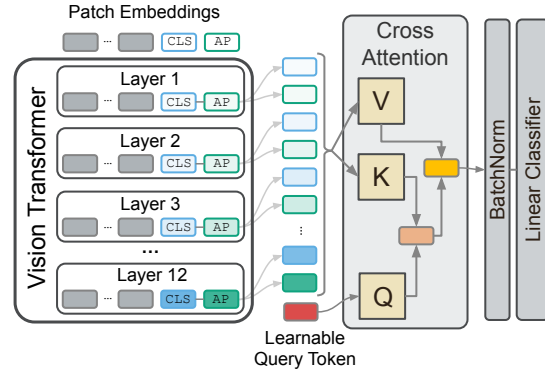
Patch Embeddings

··· CLS AP

Vision Transformer

Layer 1
··· CLS AP

Layer 2
··· CLS AP

Layer 3
··· CLS AP

···

Layer 12
··· CLS AP

⋮

Learnable Query Token

Cross Attention

V

K

Q

BatchNorm

Linear Classifier